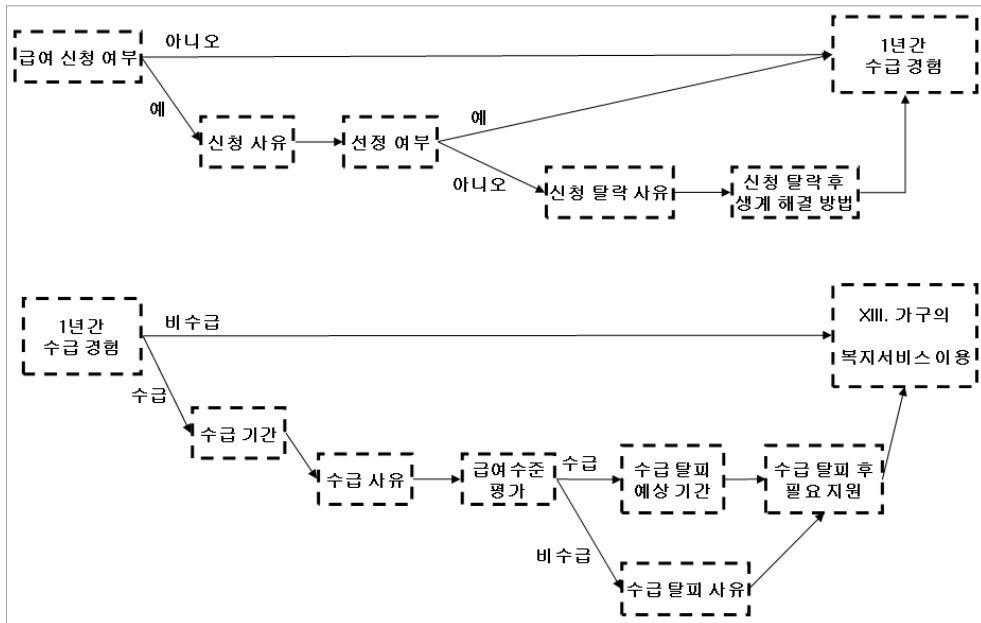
급여 신청 여부

아니오

1년간 수급 경험

예

신청 사유

선정 여부

예

아니오

신청 탈락 사유

신청 탈락 후 생계 해결 방법

1년간 수급 경험

비수급

XIII. 가구의 복지서비스 이용

수급

수급 기간

수급 사유

급여수준 평가

수급

수급 탈피 예상 기간

수급 탈피 후 필요 지원

비수급

수급 탈피 사유